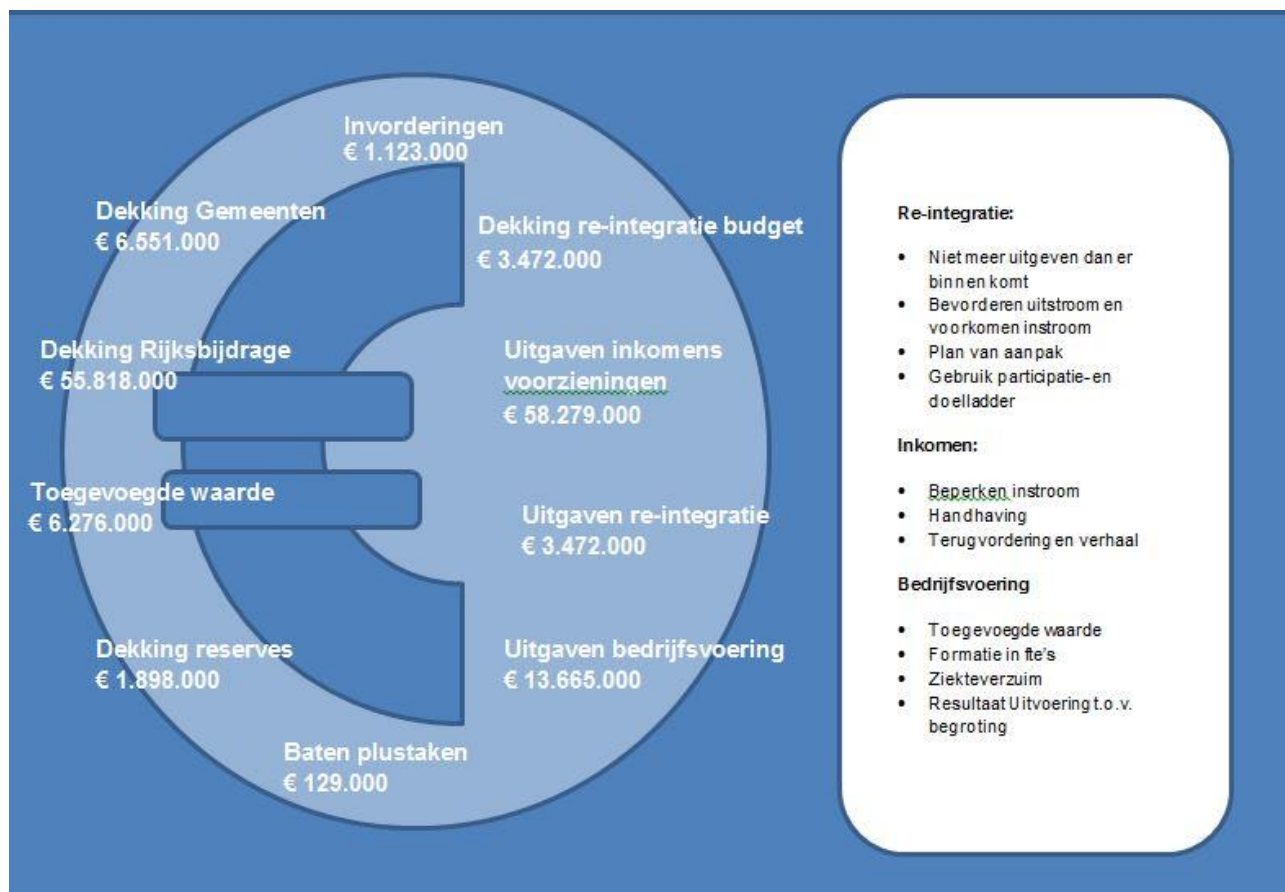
Invorderingen
€ 1.123.000

Dekking Gemeenten
€ 6.551.000

Dekking re-integratie budget
€ 3.472.000

Dekking Rijksbijdrage
€ 55.818.000

Uitgaven inkomens voorzieningen
€ 58.279.000

Toegevoegde waarde
€ 6.276.000

Uitgaven re-integratie
€ 3.472.000

Dekking reserves
€ 1.898.000

Uitgaven bedrijfsvoering
€ 13.665.000

Baten plustaken
€ 129.000

Re-integratie:

- Niet meer uitgeven dan er binnen komt
- Bevorderen uitstroom en voorkomen instroom
- Plan van aanpak
- Gebruik participatie-en doelladder

Inkomen:

- Beperken instroom
- Handhaving
- Terugvordering en verhaal

Bedrijfsvoering

- Toegevoegde waarde
- Formatie in fte's
- Ziekteverzuim
- Resultaat Uitvoering t.o.v. begroting